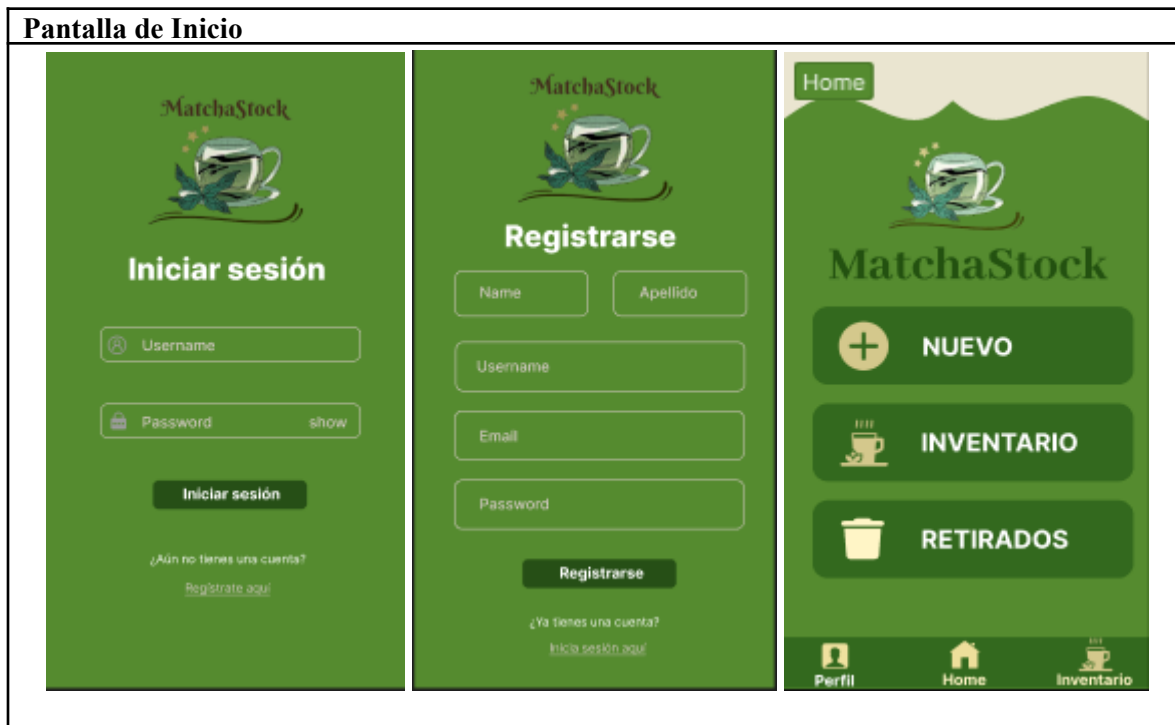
Pantalla de Inicio

MatchaStock

Iniciar sesión

Username

Password show

Iniciar sesión

¿Aún no tienes una cuenta?

Regístrate aquí

MatchaStock

Registrarse

Name

Apellido

Username

Email

Password

Registrarse

¿Ya tienes una cuenta?

Inicia sesión aquí

Home

MatchaStock

NUEVO

INVENTARIO

RETIRADOS

Perfil

Home

Inventario